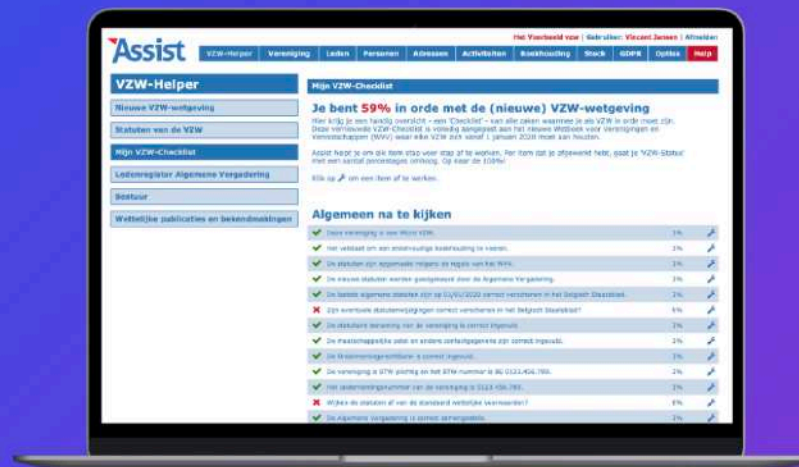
Het Voorbeeld vzw | Gebruiker: Vincent Jansen | Afmelden

Assist

VZW-Helper | Vereniging | Leden | Personen | Adressen | Activiteiten | Boekhouding | Stock | GDPR | Opties | Help

VZW-Helper

Nieuwe VZW-wetgeving

Statuten van de VZW

Mijn VZW-Checklist

Ledenregister Algemene Vergadering

Bestuur

Wettelijke publicaties en bekendmakingen

Mijn VZW-Checklist

Je bent 59% in orde met de (nieuwe) VZW-wetgeving

Hier krijg je een handig overzicht - een 'Checklist' - van alle zaken waarmee je als VZW in orde moet zijn. Deze vernieuwde VZW-Checklist is volledig aangepast aan het nieuwe Wetboek voor Verenigingen en Vennootschappen (WVV) waar elke VZW zich vanaf 1 januari 2020 moet aan houden.

Assist helpt je om dit item stap voor stap af te werken. Per item dat je afgewerkt hebt, gaat je 'VZW-Status' met een aantal percentages omhoog. Op naar de 100%!

Klik op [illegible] om een item af te werken.

Algemeen na te kijken

| | | |
|---|---|---|
| Deze vereniging is een Micro VZW. | 1% | |
| Het voldoet om een eenvoudige boekhouding te voeren. | 1% | |
| De statuten zijn aangemaakt volgens de regels van het WVV. | 1% | |
| De nieuwe statuten werden goedgekeurd door de Algemene Vergadering. | 1% | |
| De laatste algemene statuten zijn op 01/01/2020 correct verschenen in het Belgisch Staatsblad. | 1% | |
| Zijn eventuele statutenwijzigingen correct verschenen in het Belgisch Staatsblad? | 6% | |
| De statutaire benaming van de vereniging is correct ingevuld. | 1% | |
| De maatschappelijke zetel en andere contactgegevens zijn correct ingevuld. | 1% | |
| De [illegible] is correct ingevuld. | 1% | |
| De vereniging is BTW-plichtig en het BTW-nummer is BE 0123.456.789. | 1% | |
| Het ondernemingsnummer van de vereniging is 0123.456.789. | 1% | |
| Wijken de statuten af van de standaard wettelijke voorwaarden? | 6% | |
| De Algemene Vergadering is correct samengesteld. | 1% | |